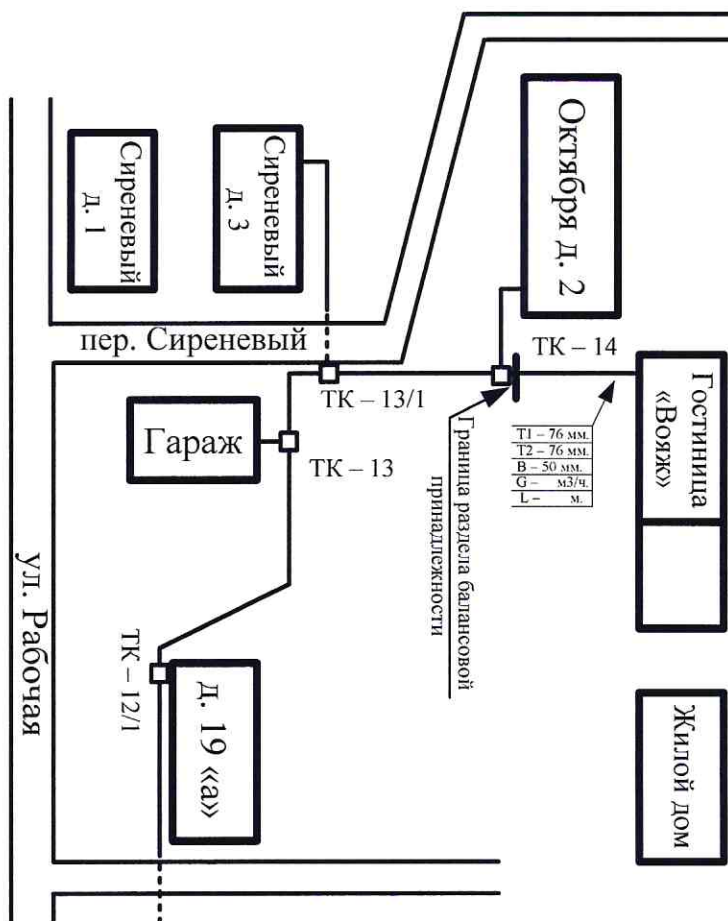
Сиреневый д. 1

Сиреневый д. 3

Октября д. 2

пер. Сиреневый

ТК – 14

ТК – 13/1

Гостиница «Вояж»

Гараж

ТК – 13

Граница раздела балансовой принадлежности

| T1 – 76 мм. |
|---|
| T2 – 76 мм. |
| B – 50 мм. |
| G – м3/ч. |
| L – м. |

ул. Рабочая

ТК – 12/1

д. 19 «а»

Жилой дом